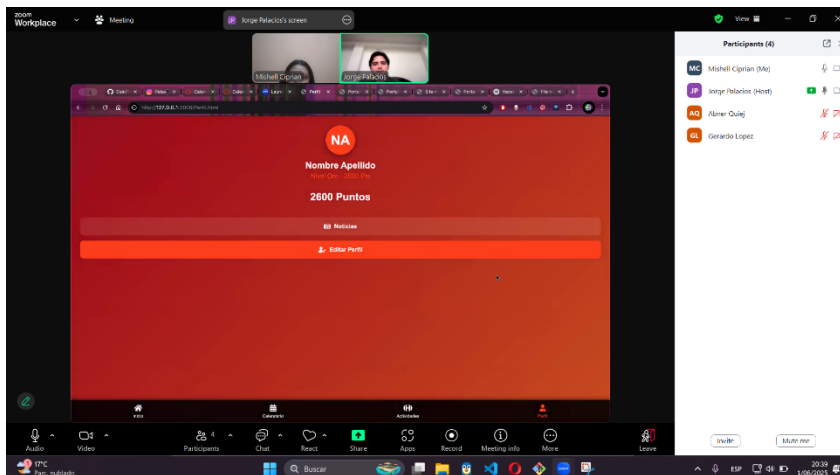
zoom Workplace
Meeting
JP Jorge Palacios's screen
View
Mishell Ciprian
Jorge Palacios
http://127.0.0.1:5500/Perfil.html
NA
Nombre Apellido
Nivel Oro - 2600 Pts
2600 Puntos
Noticias
Editar Perfil
Inicio
Calendario
Actividades
Perfil
Participants (4)
MC Mishell Ciprian (Me)
JP Jorge Palacios (Host)
AQ Abner Quiej
GL Gerardo Lopez
Invite
Mute me
Audio
Video
Participants 4
Chat
React
Share
Apps
Record
Meeting info
More
Leave
17°C Parc. nublado
Buscar
ESP
20:39 1/06/2025